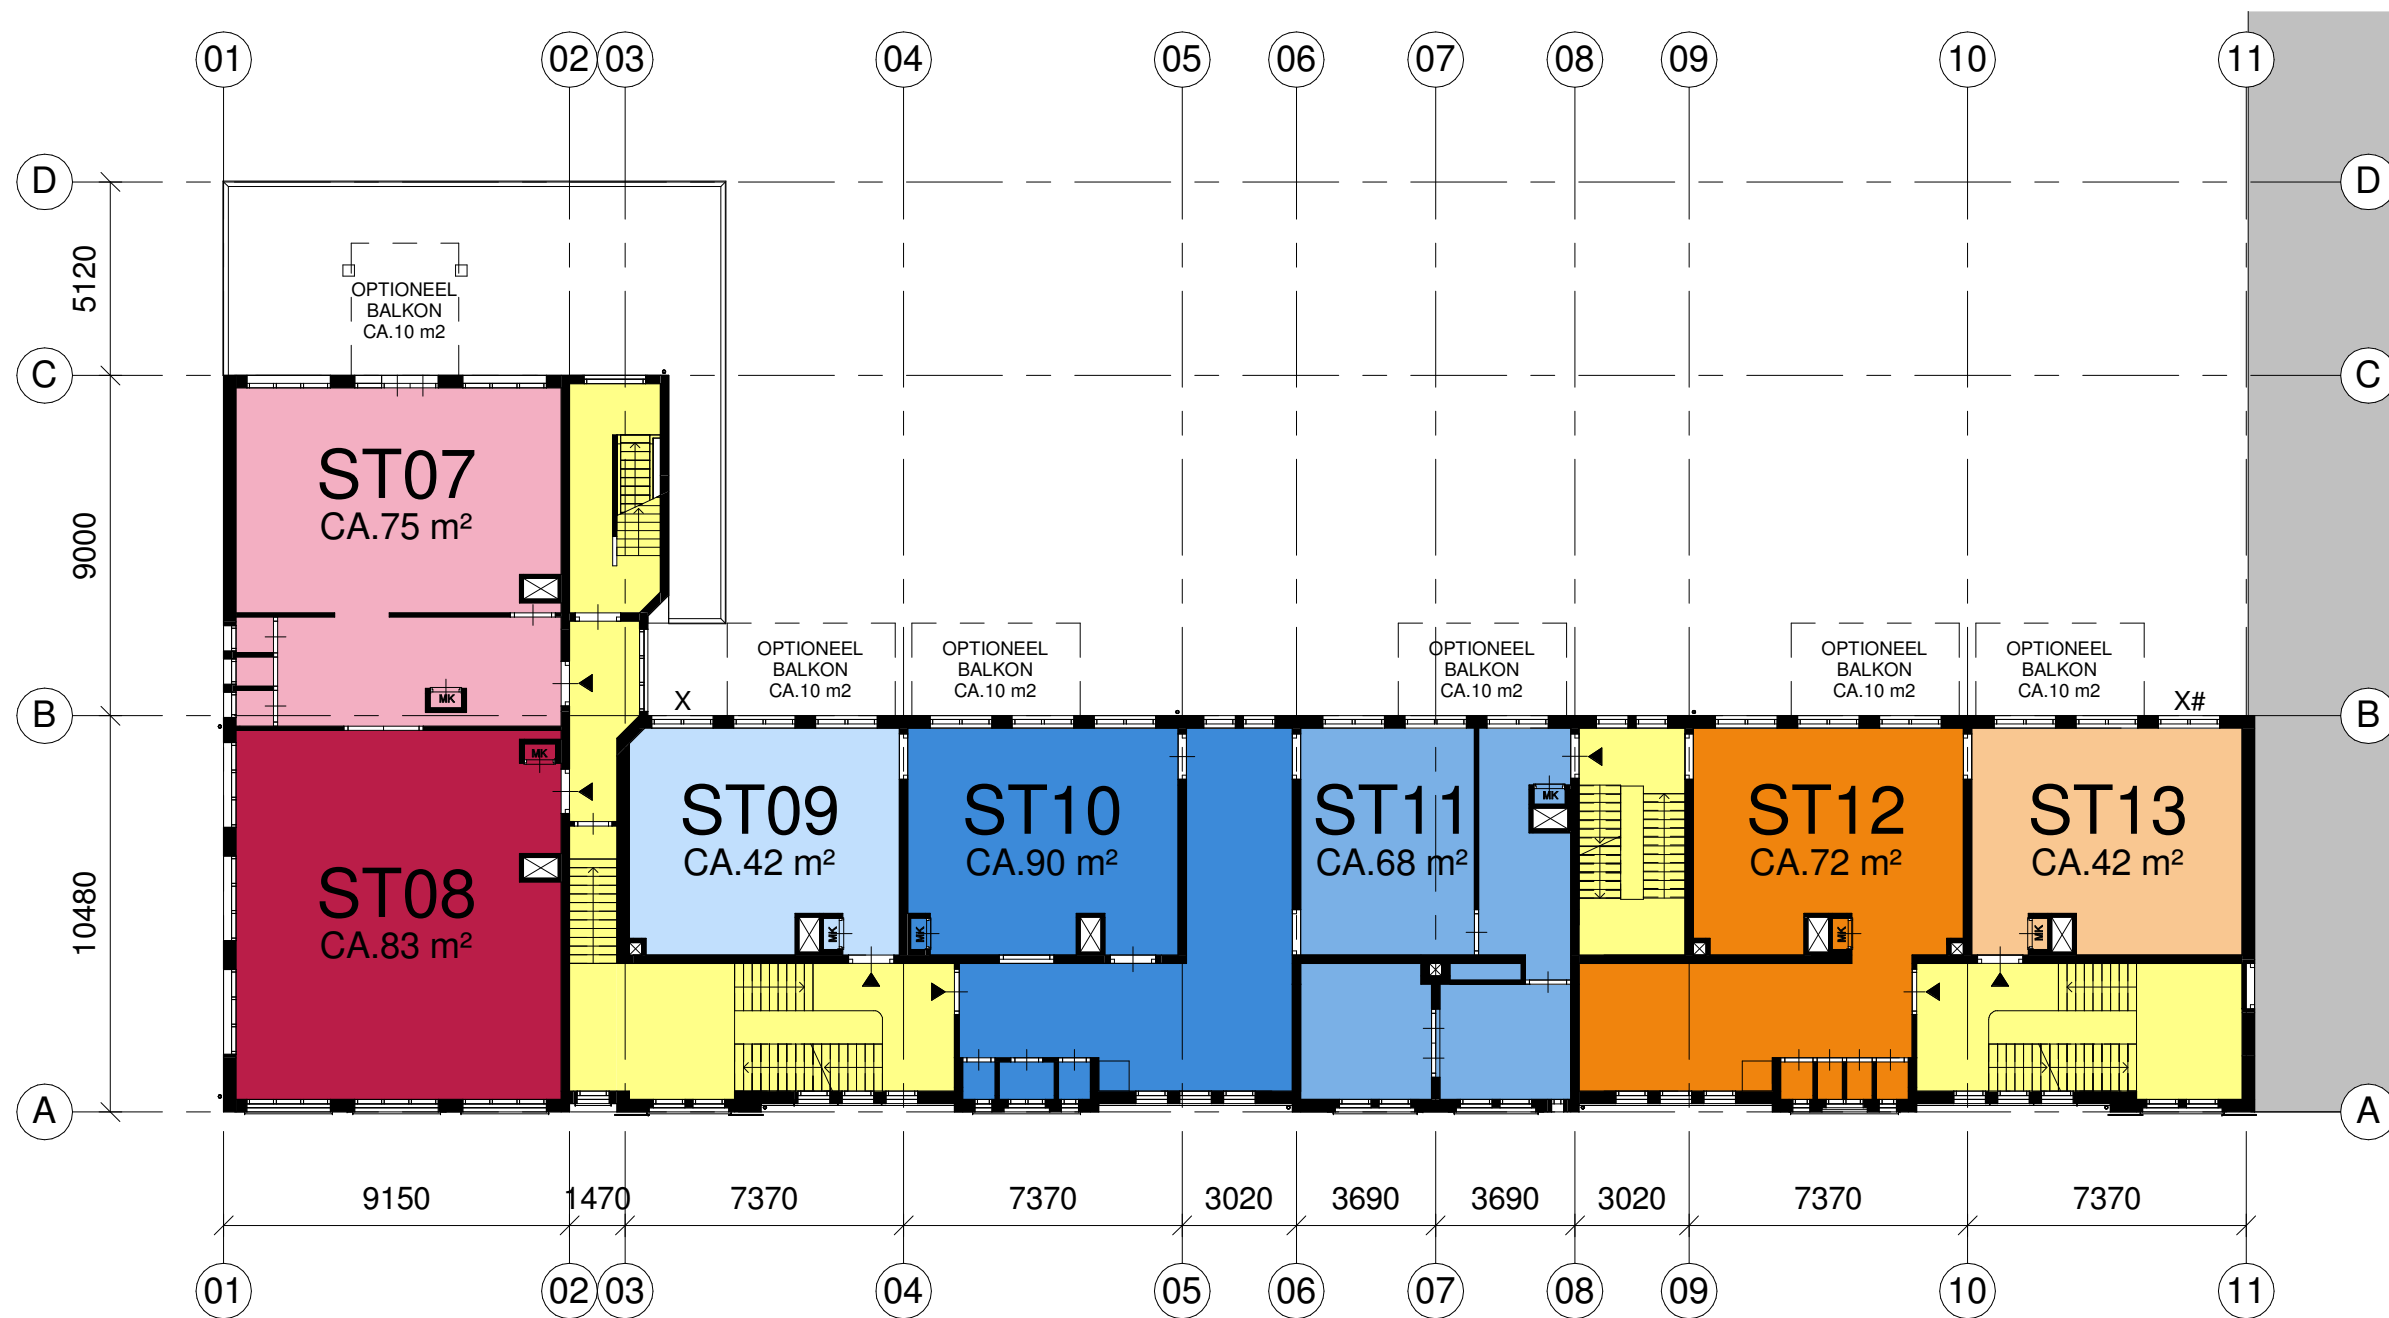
01 02 03 04 05 06 07 08 09 10 11

D

5120

OPTIONEEL BALKON CA.10 m2

C

9000

ST07
CA.75 m²

MK

B

OPTIONEEL BALKON CA.10 m2

OPTIONEEL BALKON CA.10 m2

OPTIONEEL BALKON CA.10 m2

OPTIONEEL BALKON CA.10 m2

OPTIONEEL BALKON CA.10 m2

X

X#

MK

10480

ST08
CA.83 m²

ST09
CA.42 m²

MK

ST10
CA.90 m²

MK

ST11
CA.68 m²

MK

ST12
CA.72 m²

MK

ST13
CA.42 m²

MK

A

D C B A

9150 1470 7370 7370 3020 3690 3690 3020 7370 7370

01 02 03 04 05 06 07 08 09 10 11